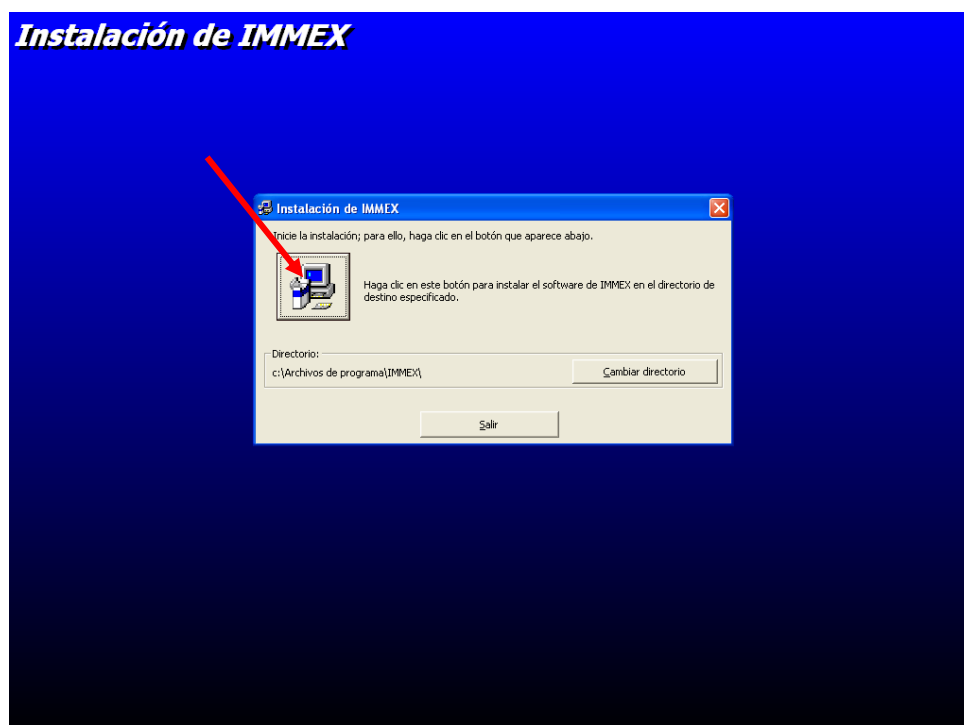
Instalación de IMMEX

Instalación de IMMEX

Inicie la instalación; para ello, haga clic en el botón que aparece abajo.

Haga clic en este botón para instalar el software de IMMEX en el directorio de destino especificado.

Directorio:
c:\Archivos de programa\IMMEX\

Cambiar directorio

Salir